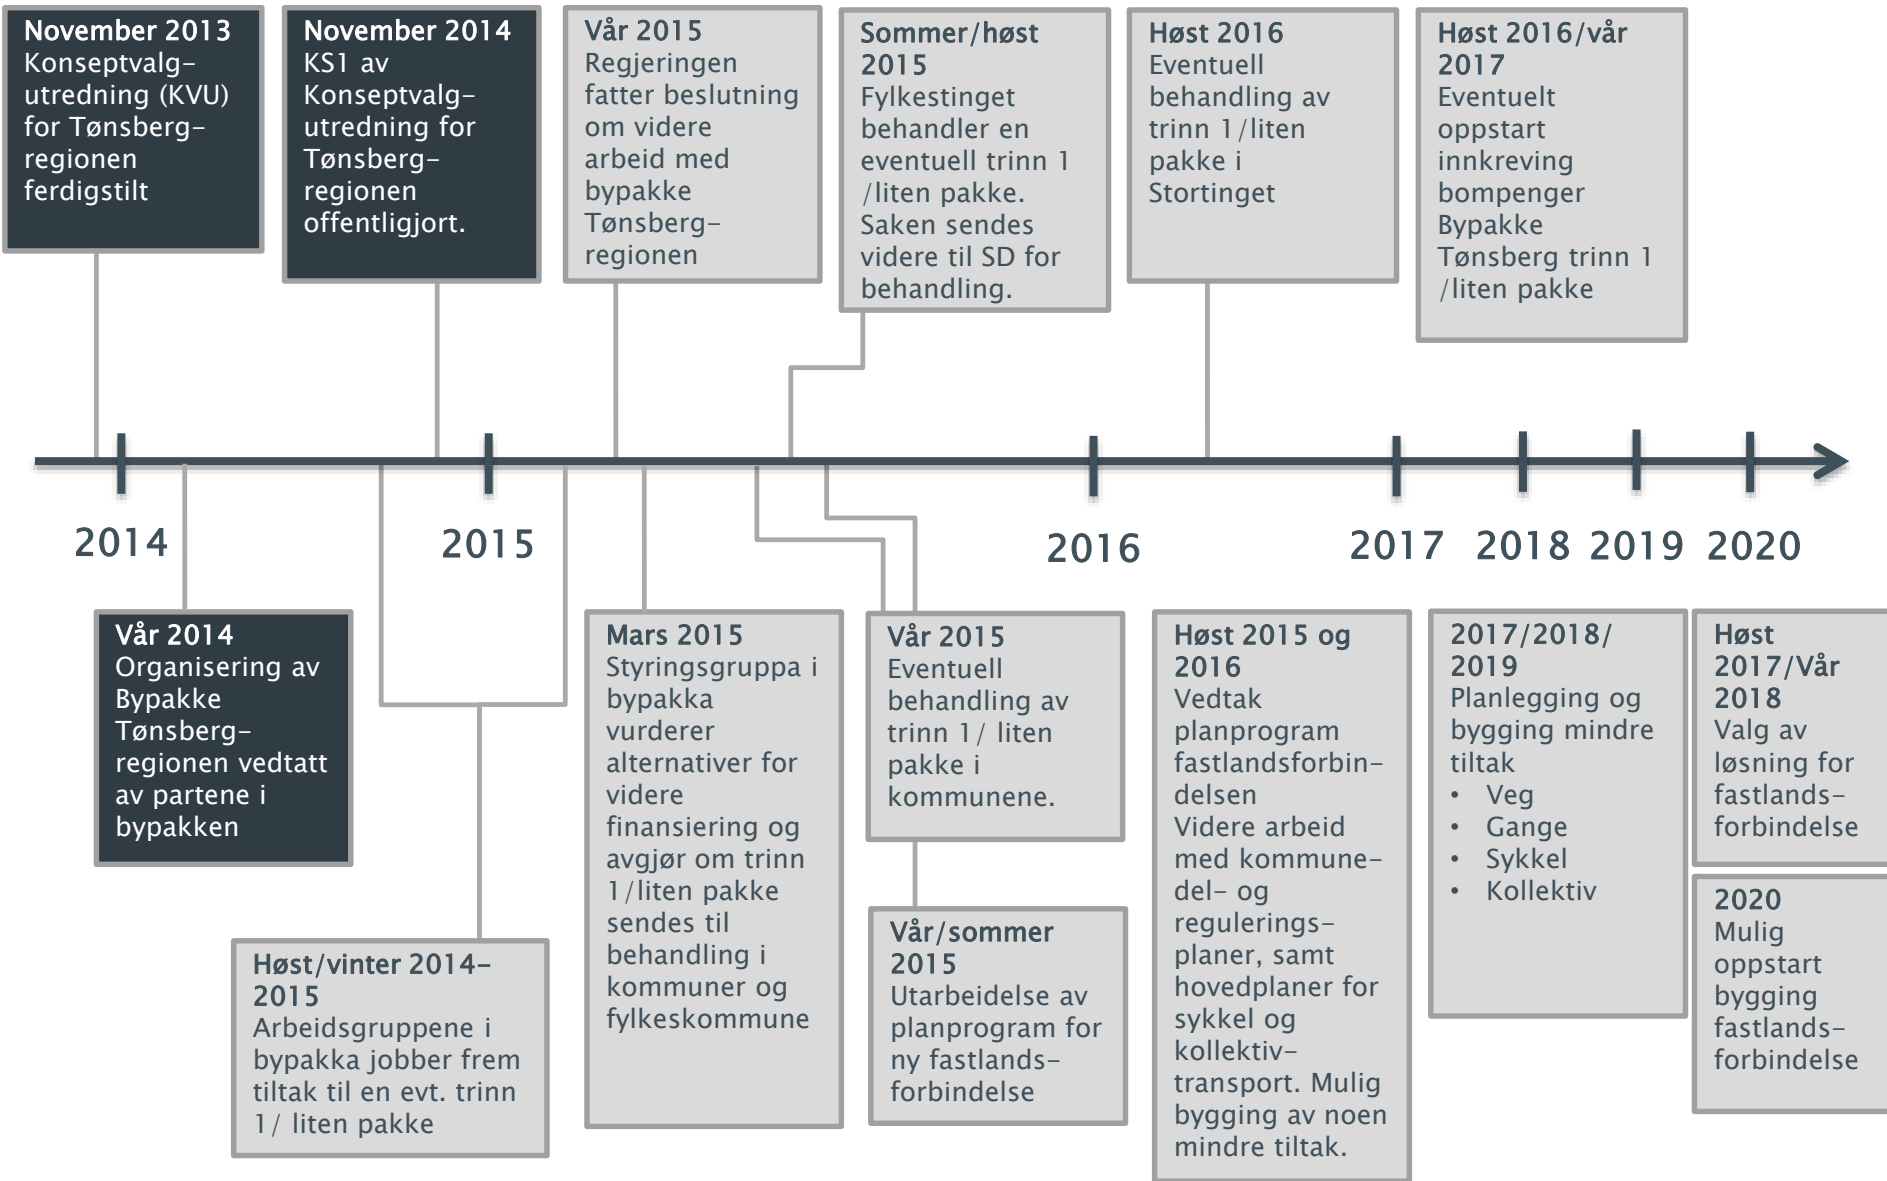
November 2013
Konseptvalg-utredning (KVU) for Tønsberg-regionen ferdigstilt

November 2014
KS1 av Konseptvalg-utredning for Tønsberg-regionen offentligjort.

Vår 2015
Regjeringen fatter beslutning om videre arbeid med bypakke Tønsberg-regionen

Sommer/høst 2015
Fylkestinget behandler en eventuell trinn 1 /liten pakke. Saken sendes videre til SD for behandling.

Høst 2016
Eventuell behandling av trinn 1/liten pakke i Stortinget

Høst 2016/vår 2017
Eventuelt oppstart innkreving bompenger Bypakke Tønsberg trinn 1 /liten pakke

2014

2015

2016

2017 2018 2019 2020

Vår 2014
Organisering av Bypakke Tønsberg-regionen vedtatt av partene i bypakken

Høst/vinter 2014-2015
Arbeidsgruppene i bypakka jobber frem tiltak til en evt. trinn 1/ liten pakke

Mars 2015
Styringsgruppa i bypakka vurderer alternativer for videre finansiering og avgjør om trinn 1/liten pakke sendes til behandling i kommuner og fylkeskommune

Vår 2015
Eventuell behandling av trinn 1/ liten pakke i kommunene.

Vår/sommer 2015
Utarbeidelse av planprogram for ny fastlands-forbindelse

Høst 2015 og 2016
Vedtak planprogram fastlandsforbindelsen
Videre arbeid med kommune-del- og regulerings-planer, samt hovedplaner for sykkel og kollektiv-transport. Mulig bygging av noen mindre tiltak.

2017/2018/2019
Planlegging og bygging mindre tiltak
• Veg
• Gange
• Sykkel
• Kollektiv

Høst 2017/Vår 2018
Valg av løsning for fastlands-forbindelse

2020
Mulig oppstart bygging fastlands-forbindelse